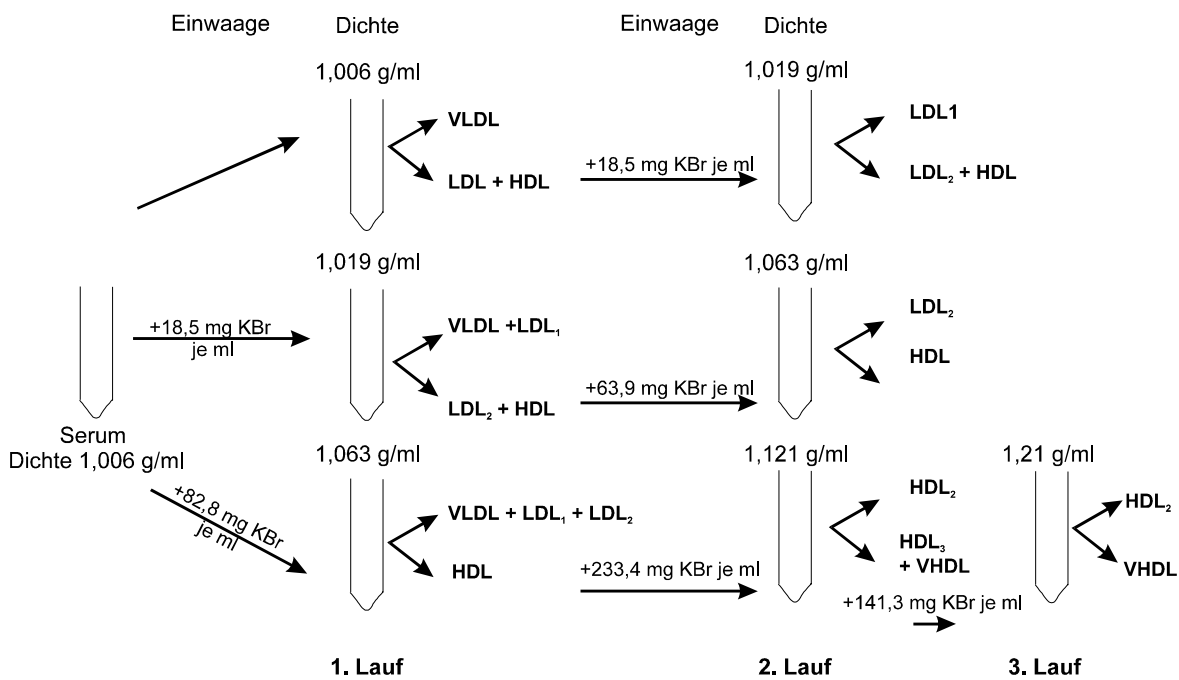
Einwaage

Dichte

Einwaage

Dichte

1,006 g/ml

VLDL

LDL + HDL

+18,5 mg KBr je ml

1,019 g/ml

LDL1

LDL$_2$ + HDL

1,019 g/ml

1,063 g/ml

+18,5 mg KBr je ml

VLDL +LDL$_1$

LDL$_2$ + HDL

+63,9 mg KBr je ml

LDL$_2$

HDL

Serum Dichte 1,006 g/ml

1,063 g/ml

1,121 g/ml

1,21 g/ml

+82,8 mg KBr je ml

VLDL + LDL$_1$ + LDL$_2$

HDL

+233,4 mg KBr je ml

HDL$_2$

HDL$_3$ + VHDL

+141,3 mg KBr je ml

HDL$_2$

VHDL

1. Lauf

2. Lauf

3. Lauf